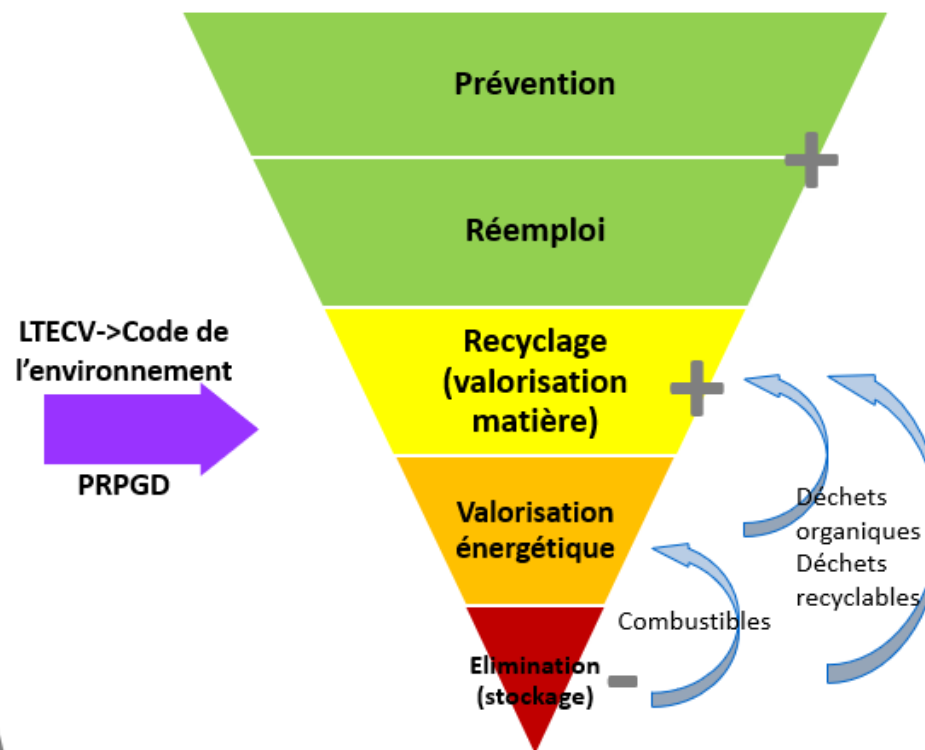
Prévention

+

Réemploi

LTECV->Code de l'environnement

PRPGD

Recyclage (valorisation matière)

+

Valorisation énergétique

Déchets organiques Déchets recyclables

Combustibles

Elimination (stockage)

-